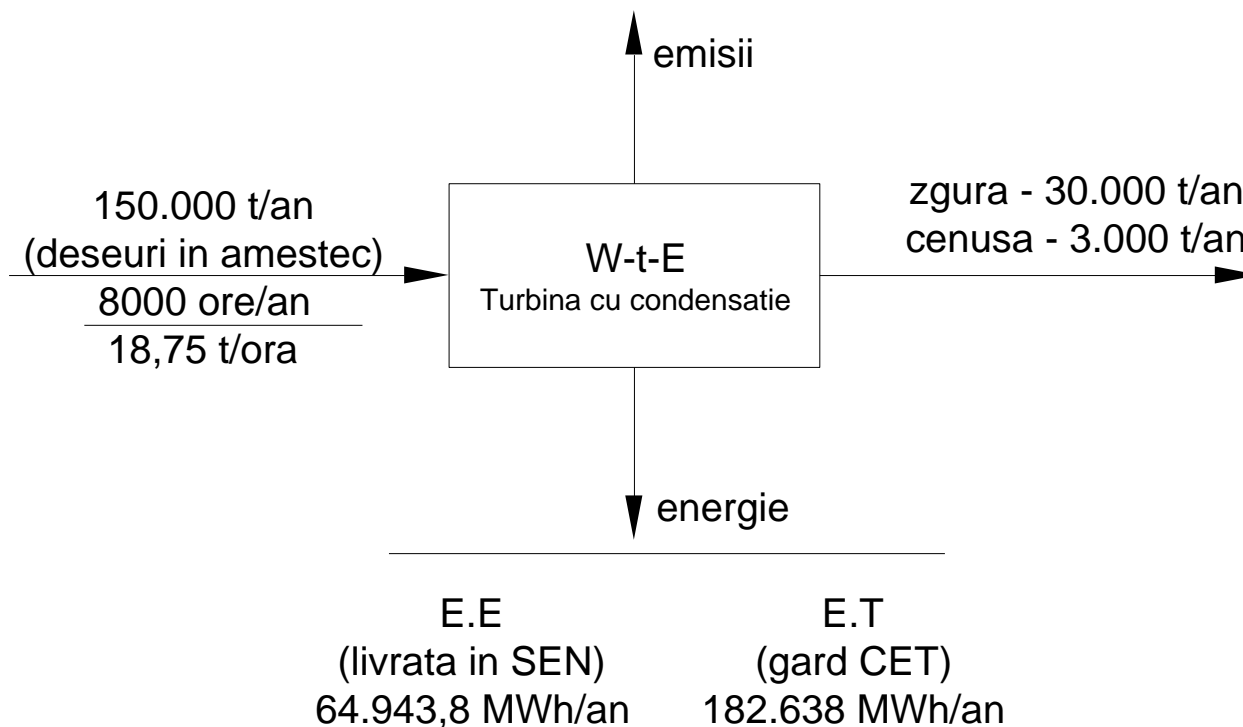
emisii

150.000 t/an
(deseuri in amestec)
8000 ore/an
18,75 t/ora

W-t-E
Turbina cu condensatie

zgura - 30.000 t/an
cenusa - 3.000 t/an

energie

E.E
(livrata in SEN)
64.943,8 MWh/an

E.T
(gard CET)
182.638 MWh/an